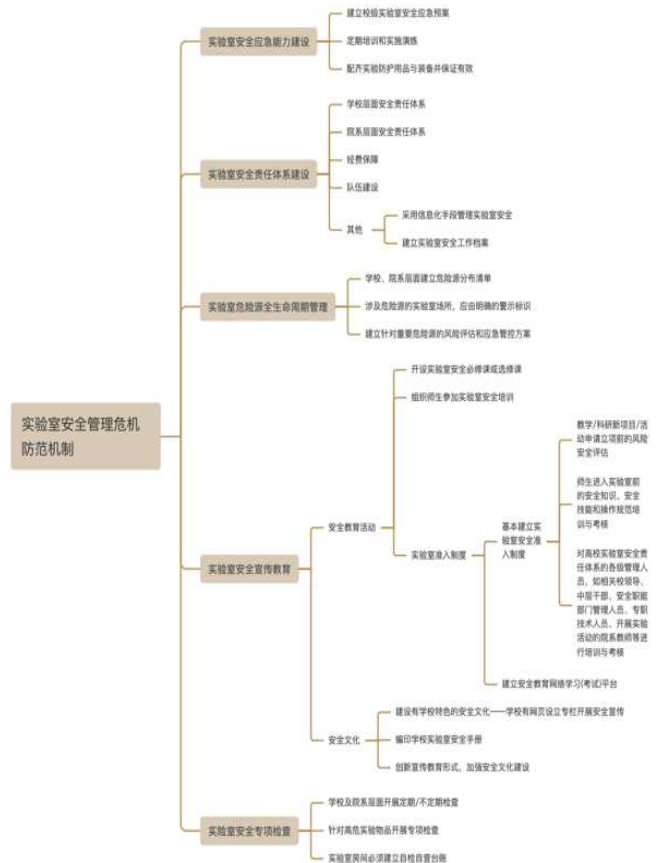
实验室安全管理危机防范机制

实验室安全应急能力建设
建立校级实验室安全应急预案
定期培训和实施演练
配齐实验防护用品与装备并保证有效

实验室安全责任体系建设
学校层面安全责任体系
院系层面安全责任体系
经费保障
队伍建设
其他
采用信息化手段管理实验室安全
建立实验室安全工作档案

实验室危险源全生命周期管理
学校、院系层面建立危险源分布清单
涉及危险源的实验室场所，应由明确的警示标识
建立针对重要危险源的风险评估和应急管控方案

实验室安全宣传教育
安全教育活动
开设实验室安全必修课或选修课
组织师生参加实验室安全培训
实验室准入制度
基本建立实验室安全准入制度
教学/科研新项目/活动申请立项前的风险安全评估
师生进入实验室前的安全知识、安全技能和操作规范培训与考核
对高校实验室安全责任体系的各级管理人员，如相关校领导、中层干部、安全职能部门管理人员、专职技术人员、开展实验活动的院系教师等进行培训与考核
建立安全教育网络学习(考试)平台
安全文化
建设有学校特色的安全文化——学校有网页设立专栏开展安全宣传
编印学校实验室安全手册
创新宣传教育形式，加强安全文化建设

实验室安全专项检查
学校及院系层面开展定期/不定期检查
针对高危实验物品开展专项检查
实验室房间必须建立自检自查台账